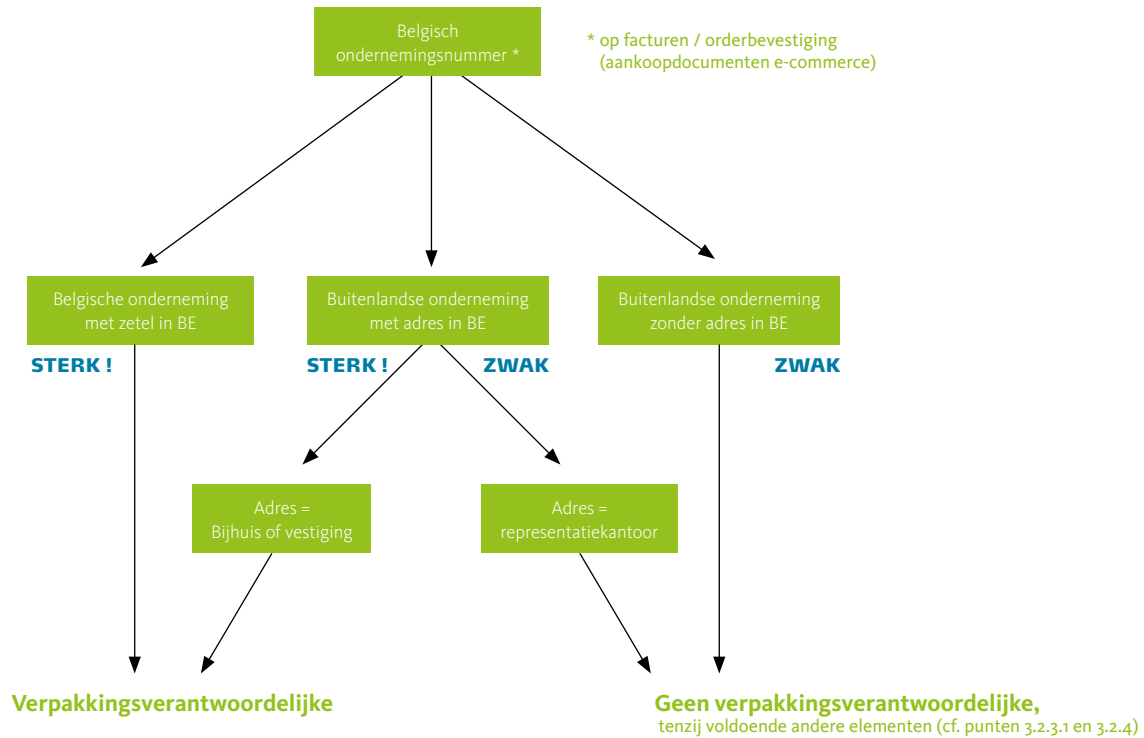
Belgisch ondernemingsnummer *

* op facturen / orderbevestiging (aankoopdocumenten e-commerce)

Belgische onderneming met zetel in BE

Buitenlandse onderneming met adres in BE

Buitenlandse onderneming zonder adres in BE

STERK !

STERK !

ZWAK

ZWAK

Adres = Bijhuis of vestiging

Adres = representatiekantoor

Verpakkingsverantwoordelijke

Geen verpakkingsverantwoordelijke,
tenzij voldoende andere elementen (cf. punten 3.2.3.1 en 3.2.4)